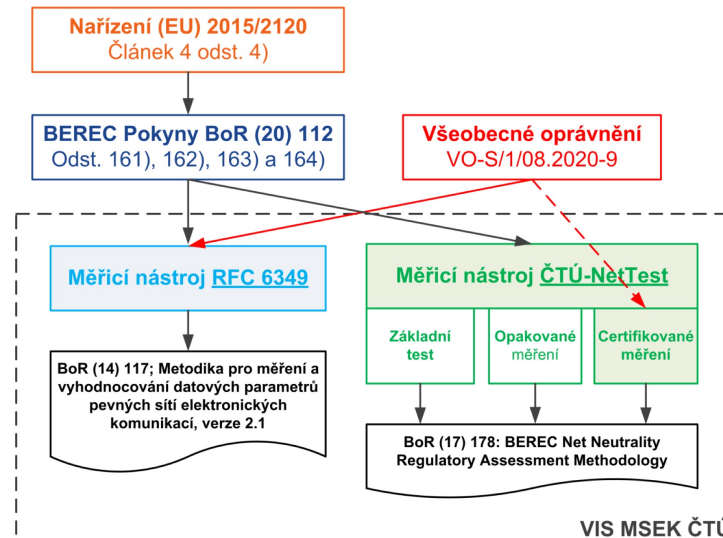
Nařízení (EU) 2015/2120
Článek 4 odst. 4)

BEREC Pokyny BoR (20) 112
Odst. 161), 162), 163) a 164)

Všeobecné oprávnění
VO-S/1/08.2020-9

Měřicí nástroj RFC 6349

Měřicí nástroj ČTÚ-NetTest

Základní test

Opakované měření

Certifikované měření

BoR (14) 117; Metodika pro měření a vyhodnocování datových parametrů pevných sítí elektronických komunikací, verze 2.1

BoR (17) 178: BEREC Net Neutrality Regulatory Assessment Methodology

VIS MSEK ČT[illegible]